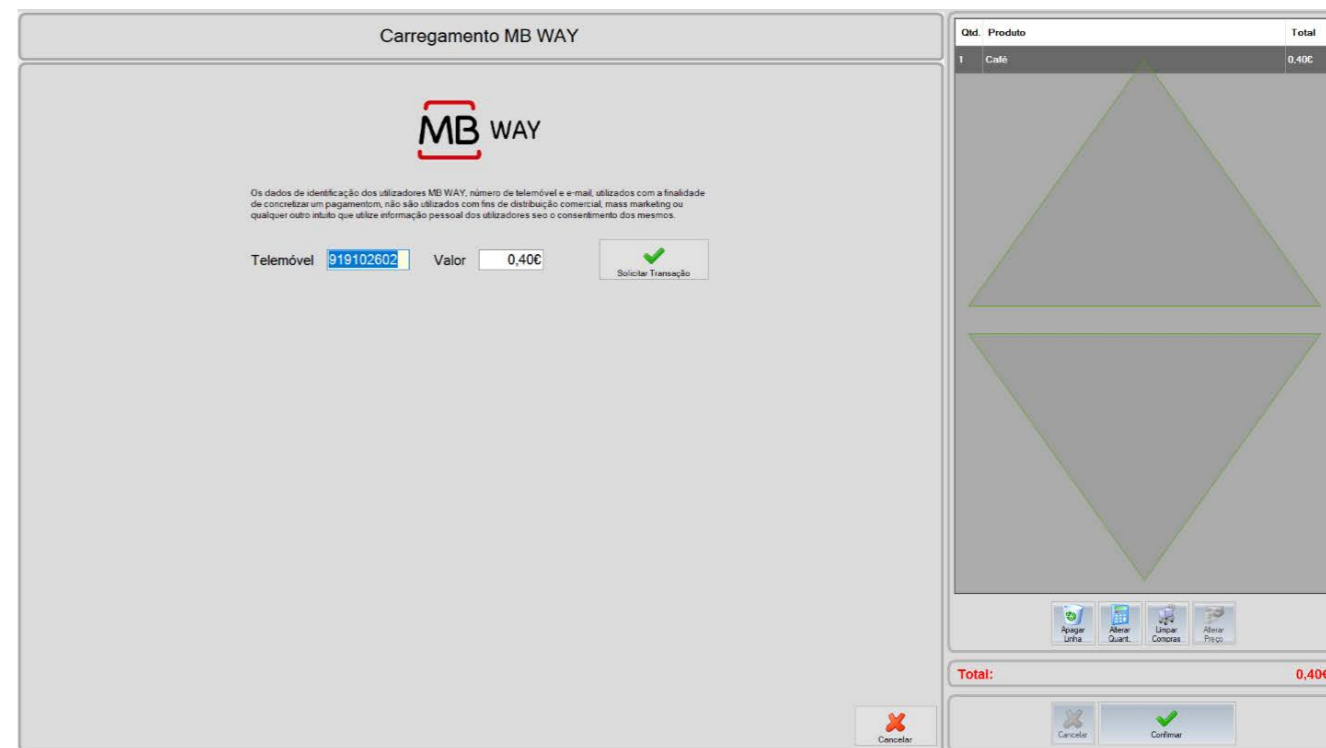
Carregamento MB WAY

MB WAY

Os dados de identificação dos utilizadores MB WAY, número de telemóvel e e-mail, utilizados com a finalidade de concretizar um pagamentom, não são utilizados com fins de distribuição comercial, mass marketing ou qualquer outro intuito que utilize informação pessoal dos utilizadores seo o consentimento dos mesmos.

Telemóvel 919102602 Valor 0,40€ Solicitar Transação

Cancelar

| Qtd. | Produto | Total |
|---|---|---|
| 1 | Café | 0,40€ |

Apagar Linha | Alterar Quant. | Limpar Compras | Alterar Preço

Total: 0,40€

Cancelar | Confirmar